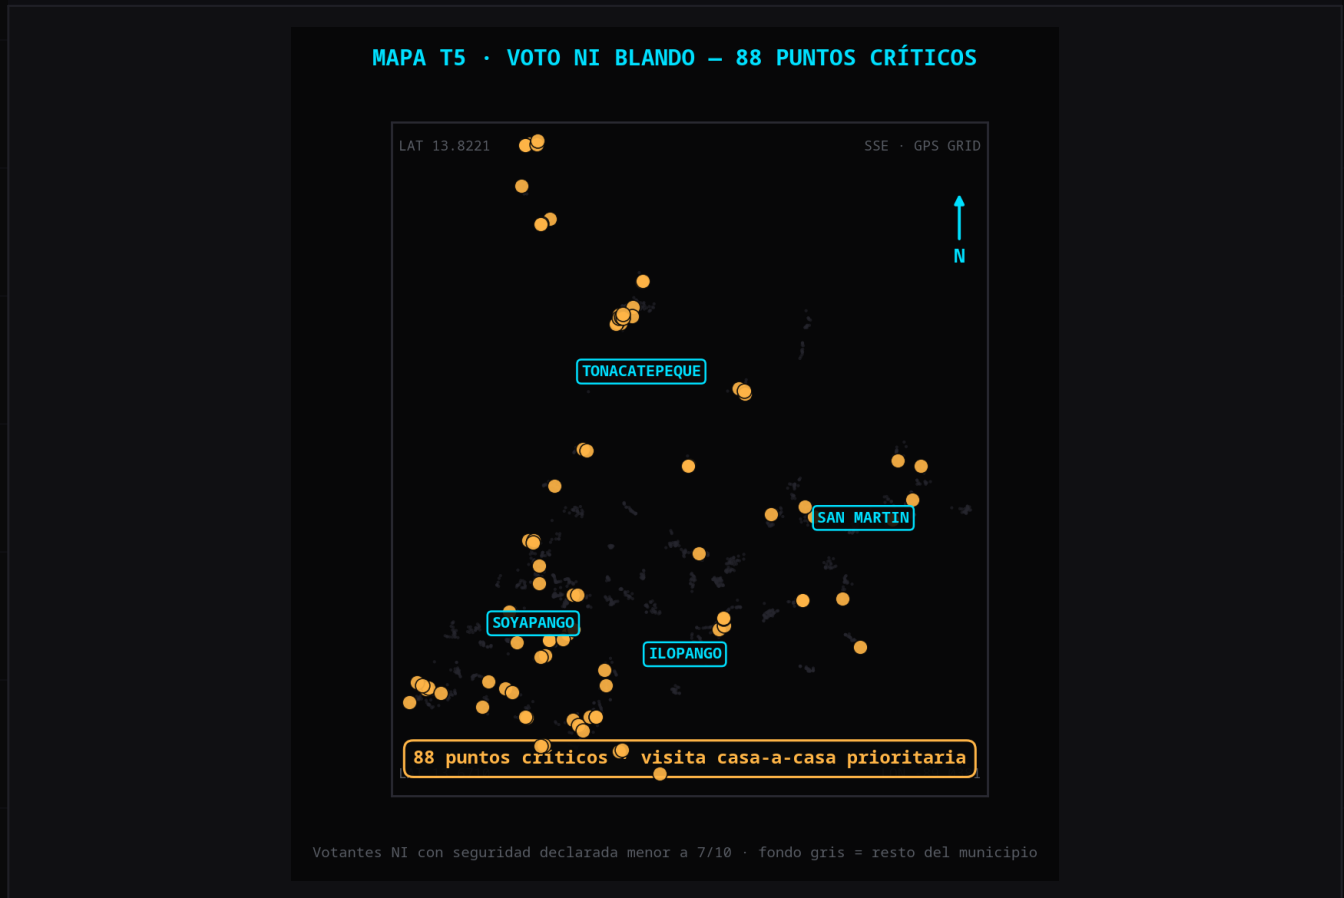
MAPA T5 · VOTO NI BLANDO — 88 PUNTOS CRÍTICOS

LAT 13.8221

SSE · GPS GRID

N

TONACATEPEQUE

SAN MARTIN

SOYAPANGO

ILOPANGO

88 puntos críticos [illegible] visita casa-a-casa prioritaria

Votantes NI con seguridad declarada menor a 7/10 · fondo gris = resto del municipio